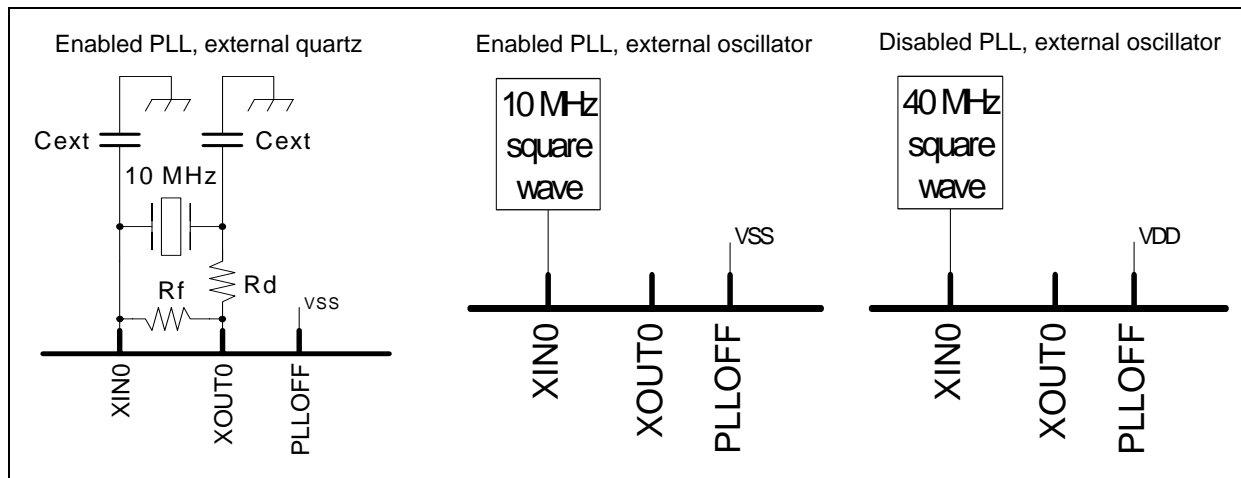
Enabled PLL, external quartz

Cext

Cext

10 MHz

Rf

Rd

VSS

XIN0

XOUT0

PLLOFF

Enabled PLL, external oscillator

10 MHz square wave

VSS

XIN0

XOUT0

PLLOFF

Disabled PLL, external oscillator

40 MHz square wave

VDD

XIN0

XOUT0

PLLOFF